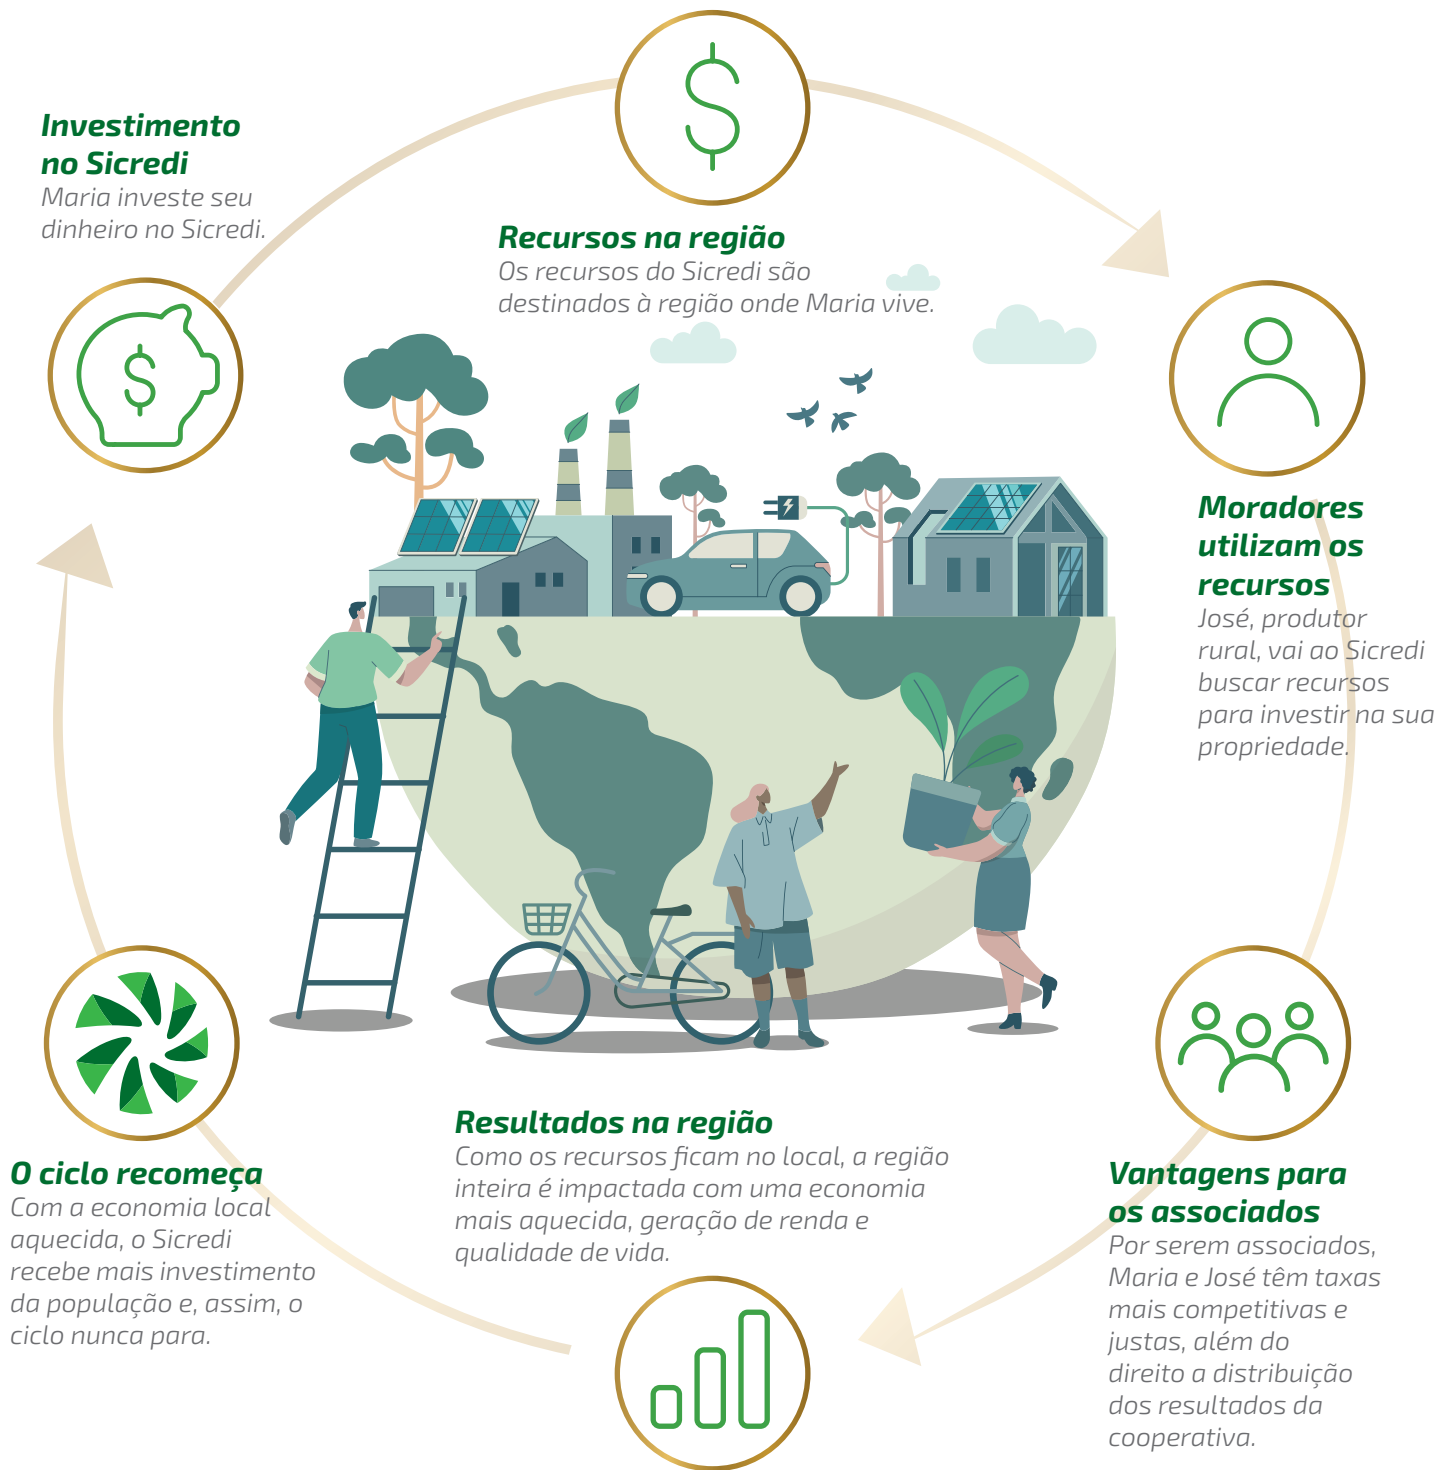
Investimento no Sicredi
Maria investe seu dinheiro no Sicredi.

Recursos na região
Os recursos do Sicredi são destinados à região onde Maria vive.

Moradores utilizam os recursos
José, produtor rural, vai ao Sicredi buscar recursos para investir na sua propriedade.

Vantagens para os associados
Por serem associados, Maria e José têm taxas mais competitivas e justas, além do direito a distribuição dos resultados da cooperativa.

Resultados na região
Como os recursos ficam no local, a região inteira é impactada com uma economia mais aquecida, geração de renda e qualidade de vida.

O ciclo recomeça
Com a economia local aquecida, o Sicredi recebe mais investimento da população e, assim, o ciclo nunca para.